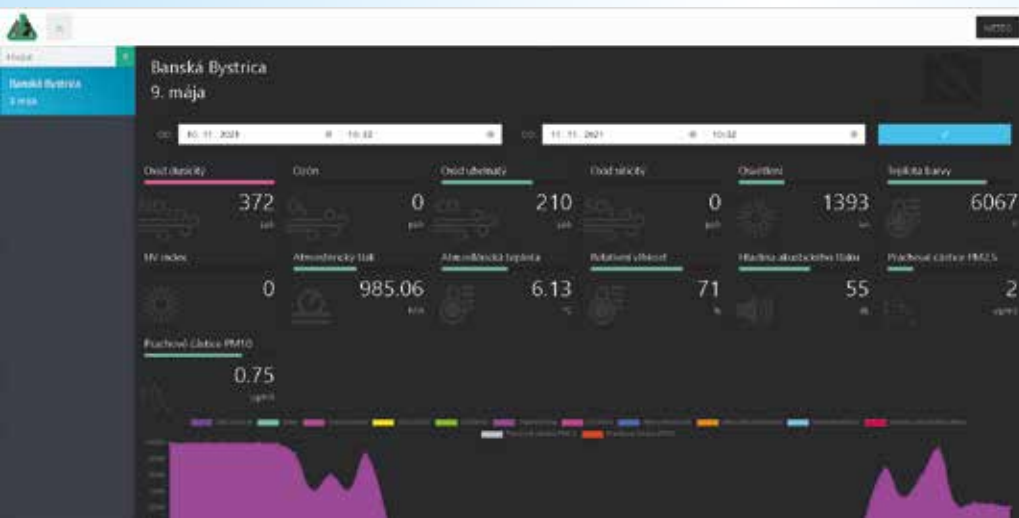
Hľadať

Banská Bystrica
9 mája

Banská Bystrica
9. mája

Od: 10. 11. 2021 10:32
Do: 11. 11. 2021 10:32

Oxid dusičitý
372
ppb

Ozón
0
ppb

Oxid uhelnatý
210
ppb

Oxid siřičitý
0
ppb

Osvětlení
1393
lux

Teplota barvy
6067
K

UV index
0

Atmosférický tlak
985.06
hPa

Atmosférická teplota
6.13
°C

Relativní vlhkost
71
%

Hladina akustického tlaku
55
dB

Prachové částice PM2.5
2
ug/m3

Prachové částice PM10
0.75
ug/m3

Prachové částice PM2.5
Prachové částice PM10